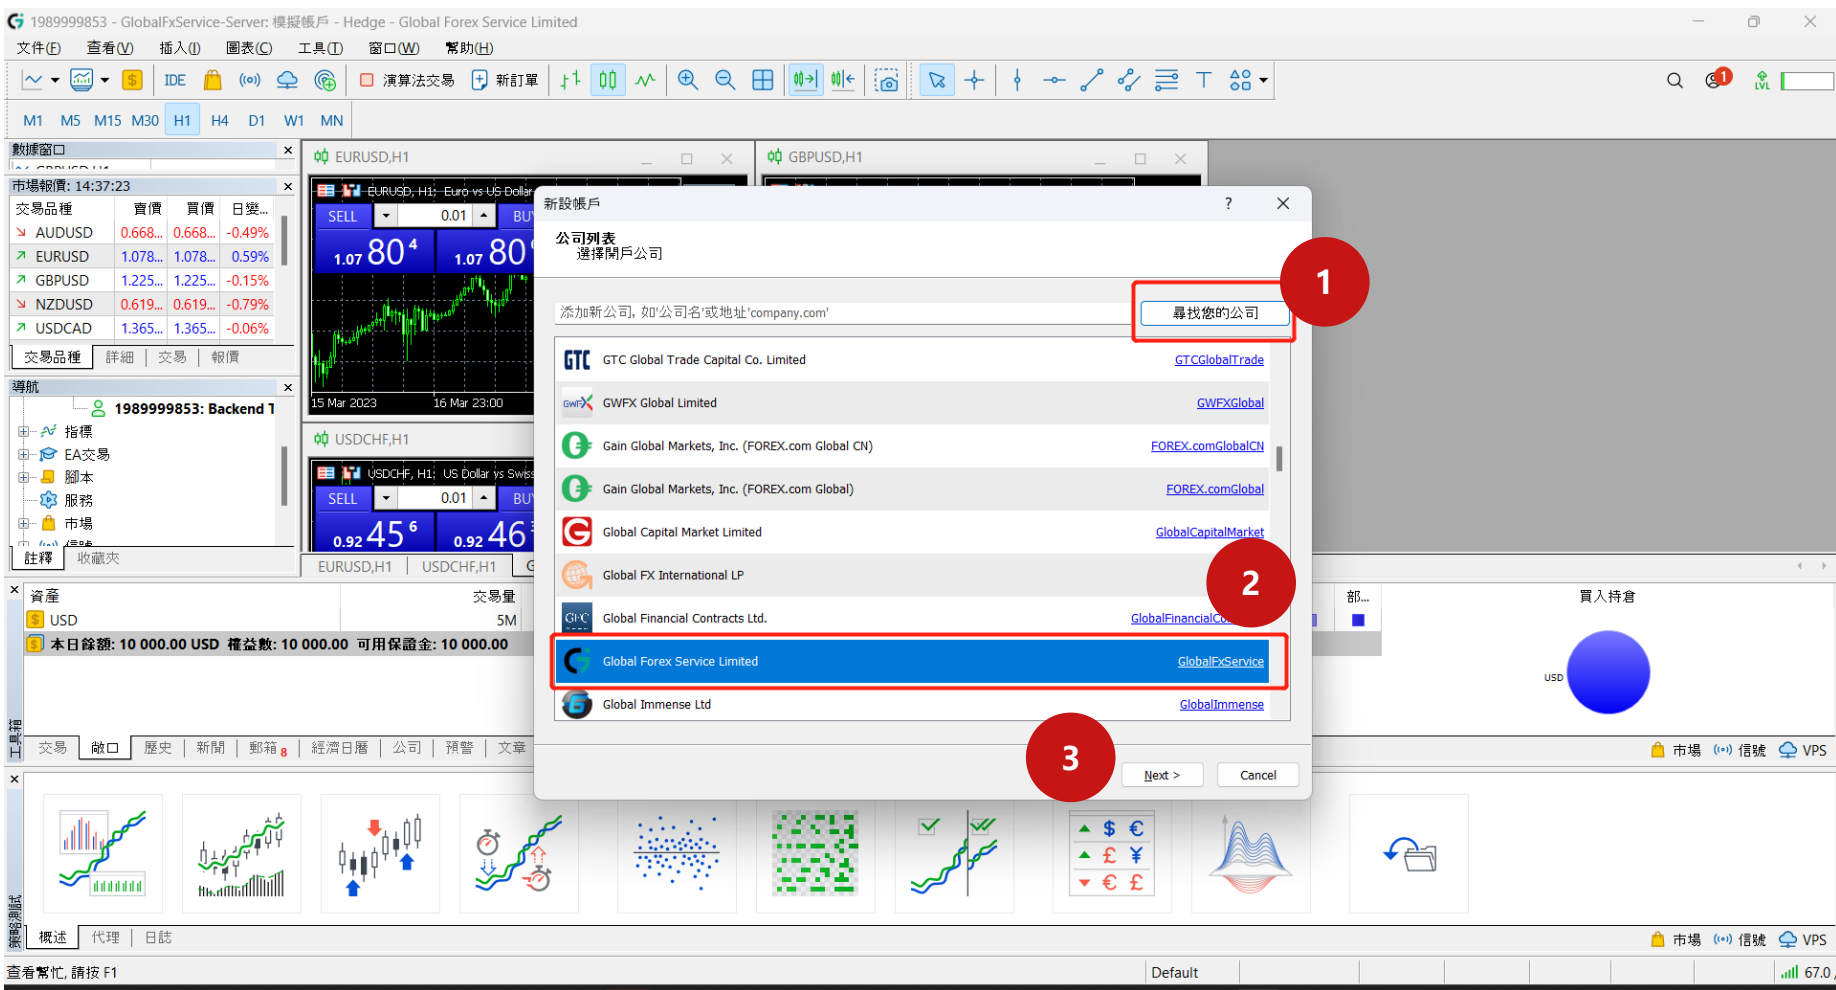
1989999853 - GlobalFxService-Server: 模擬帳戶 - Hedge - Global Forex Service Limited

文件(F) 查看(V) 插入(I) 圖表(C) 工具(T) 窗口(W) 幫助(H)

IDE 演算法交易 新訂單

M1 M5 M15 M30 H1 H4 D1 W1 MN

數據窗口

市場報價: 14:37:23

| 交易品種 | 賣價 | 買價 | 日變... |
|---|---|---|---|
| AUDUSD | 0.668... | 0.668... | -0.49% |
| EURUSD | 1.078... | 1.078... | 0.59% |
| GBPUSD | 1.225... | 1.225... | -0.15% |
| NZDUSD | 0.619... | 0.619... | -0.79% |
| USDCAD | 1.365... | 1.365... | -0.06% |

交易品種 詳細 交易 報價

導航

1989999853: Backend T

指標
EA交易
腳本
服務
市場

註釋 收藏夾

EURUSD,H1

EURUSD, H1: Euro vs US Dollar

SELL 0.01 BU

1.07 80 4 1.07 80

15 Mar 2023 16 Mar 23:00

GBPUSD,H1

USDCHF,H1

USDCHF, H1: US Dollar vs Swiss

SELL 0.01 BU

0.92 45 6 0.92 46

EURUSD,H1 USDCHF,H1

新設帳戶 ? ✕

公司列表
選擇開戶公司

添加新公司, 如'公司名'或地址'company.com'

尋找您的公司

1

GTC Global Trade Capital Co. Limited GTCGlobalTrade
GWFX Global Limited GWFXGlobal
Gain Global Markets, Inc. (FOREX.com Global CN) FOREX.comGlobalCN
Gain Global Markets, Inc. (FOREX.com Global) FOREX.comGlobal
Global Capital Market Limited GlobalCapitalMarket
Global FX International LP
Global Financial Contracts Ltd. GlobalFinancialCo
Global Forex Service Limited GlobalFxService
Global Immense Ltd GlobalImmense

2

3

Next > Cancel

資產 交易量
USD 5M
本日餘額: 10 000.00 USD 權益數: 10 000.00 可用保證金: 10 000.00

部... 買入持倉
USD

交易 敞口 歷史 新聞 郵箱 8 經濟日曆 公司 預警 文章

市場 信號 VPS

工具箱

策略測試

概述 代理 日誌

市場 信號 VPS

查看幫忙, 請按 F1 Default 67.0